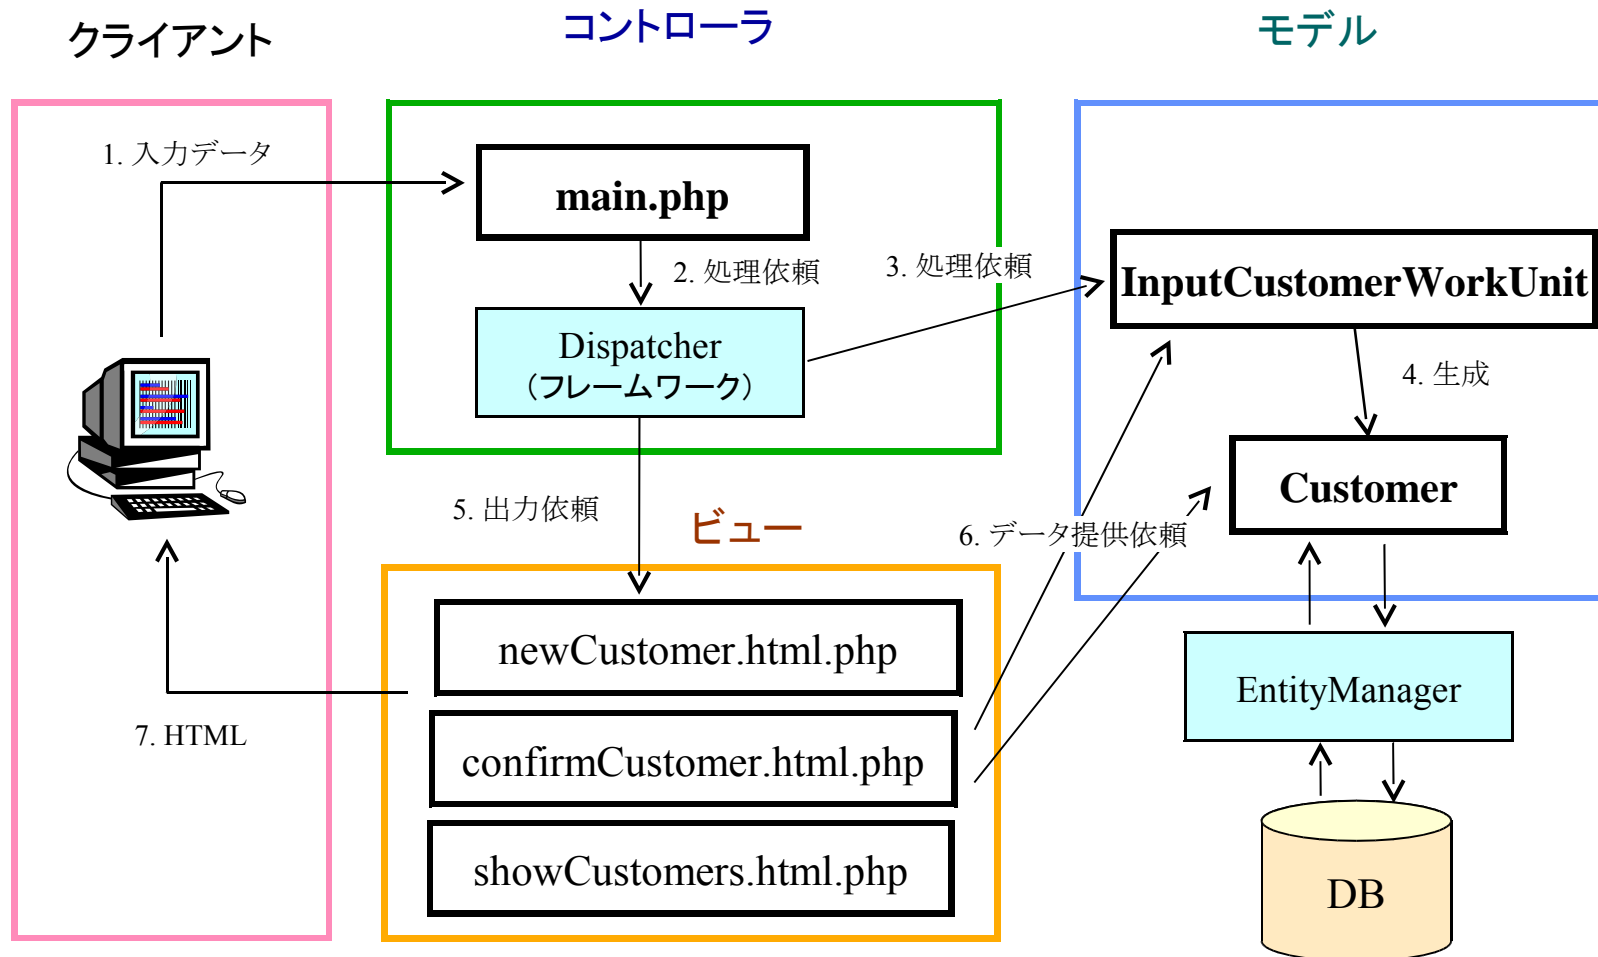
クライアント

コントローラ

モデル

1. 入力データ

main.php

2. 処理依頼

3. 処理依頼

Dispatcher
（フレームワーク）

InputCustomerWorkUnit

4. 生成

Customer

5. 出力依頼

ビュー

6. データ提供依頼

newCustomer.html.php

confirmCustomer.html.php

showCustomers.html.php

7. HTML

EntityManager

DB